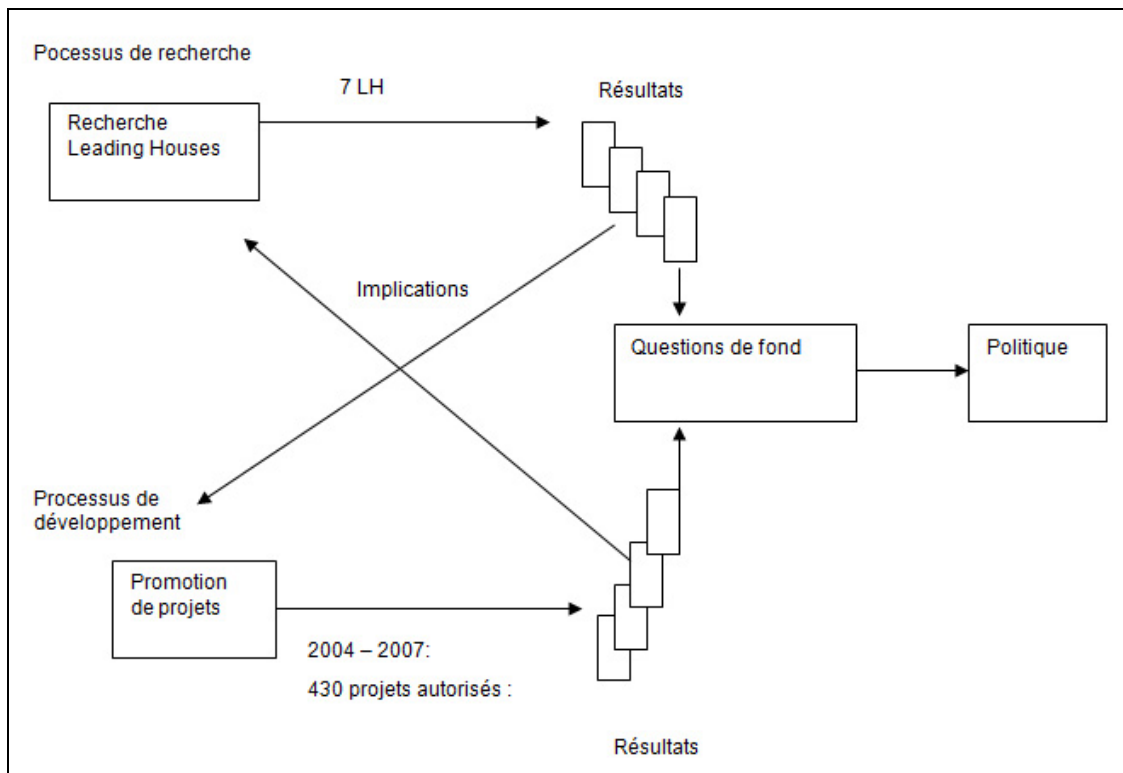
Pocessus de recherche

7 LH

Résultats

Recherche Leading Houses

Implications

Questions de fond

Politique

Processus de développement

Promotion de projets

2004 – 2007:

430 projets autorisés :

Résultats